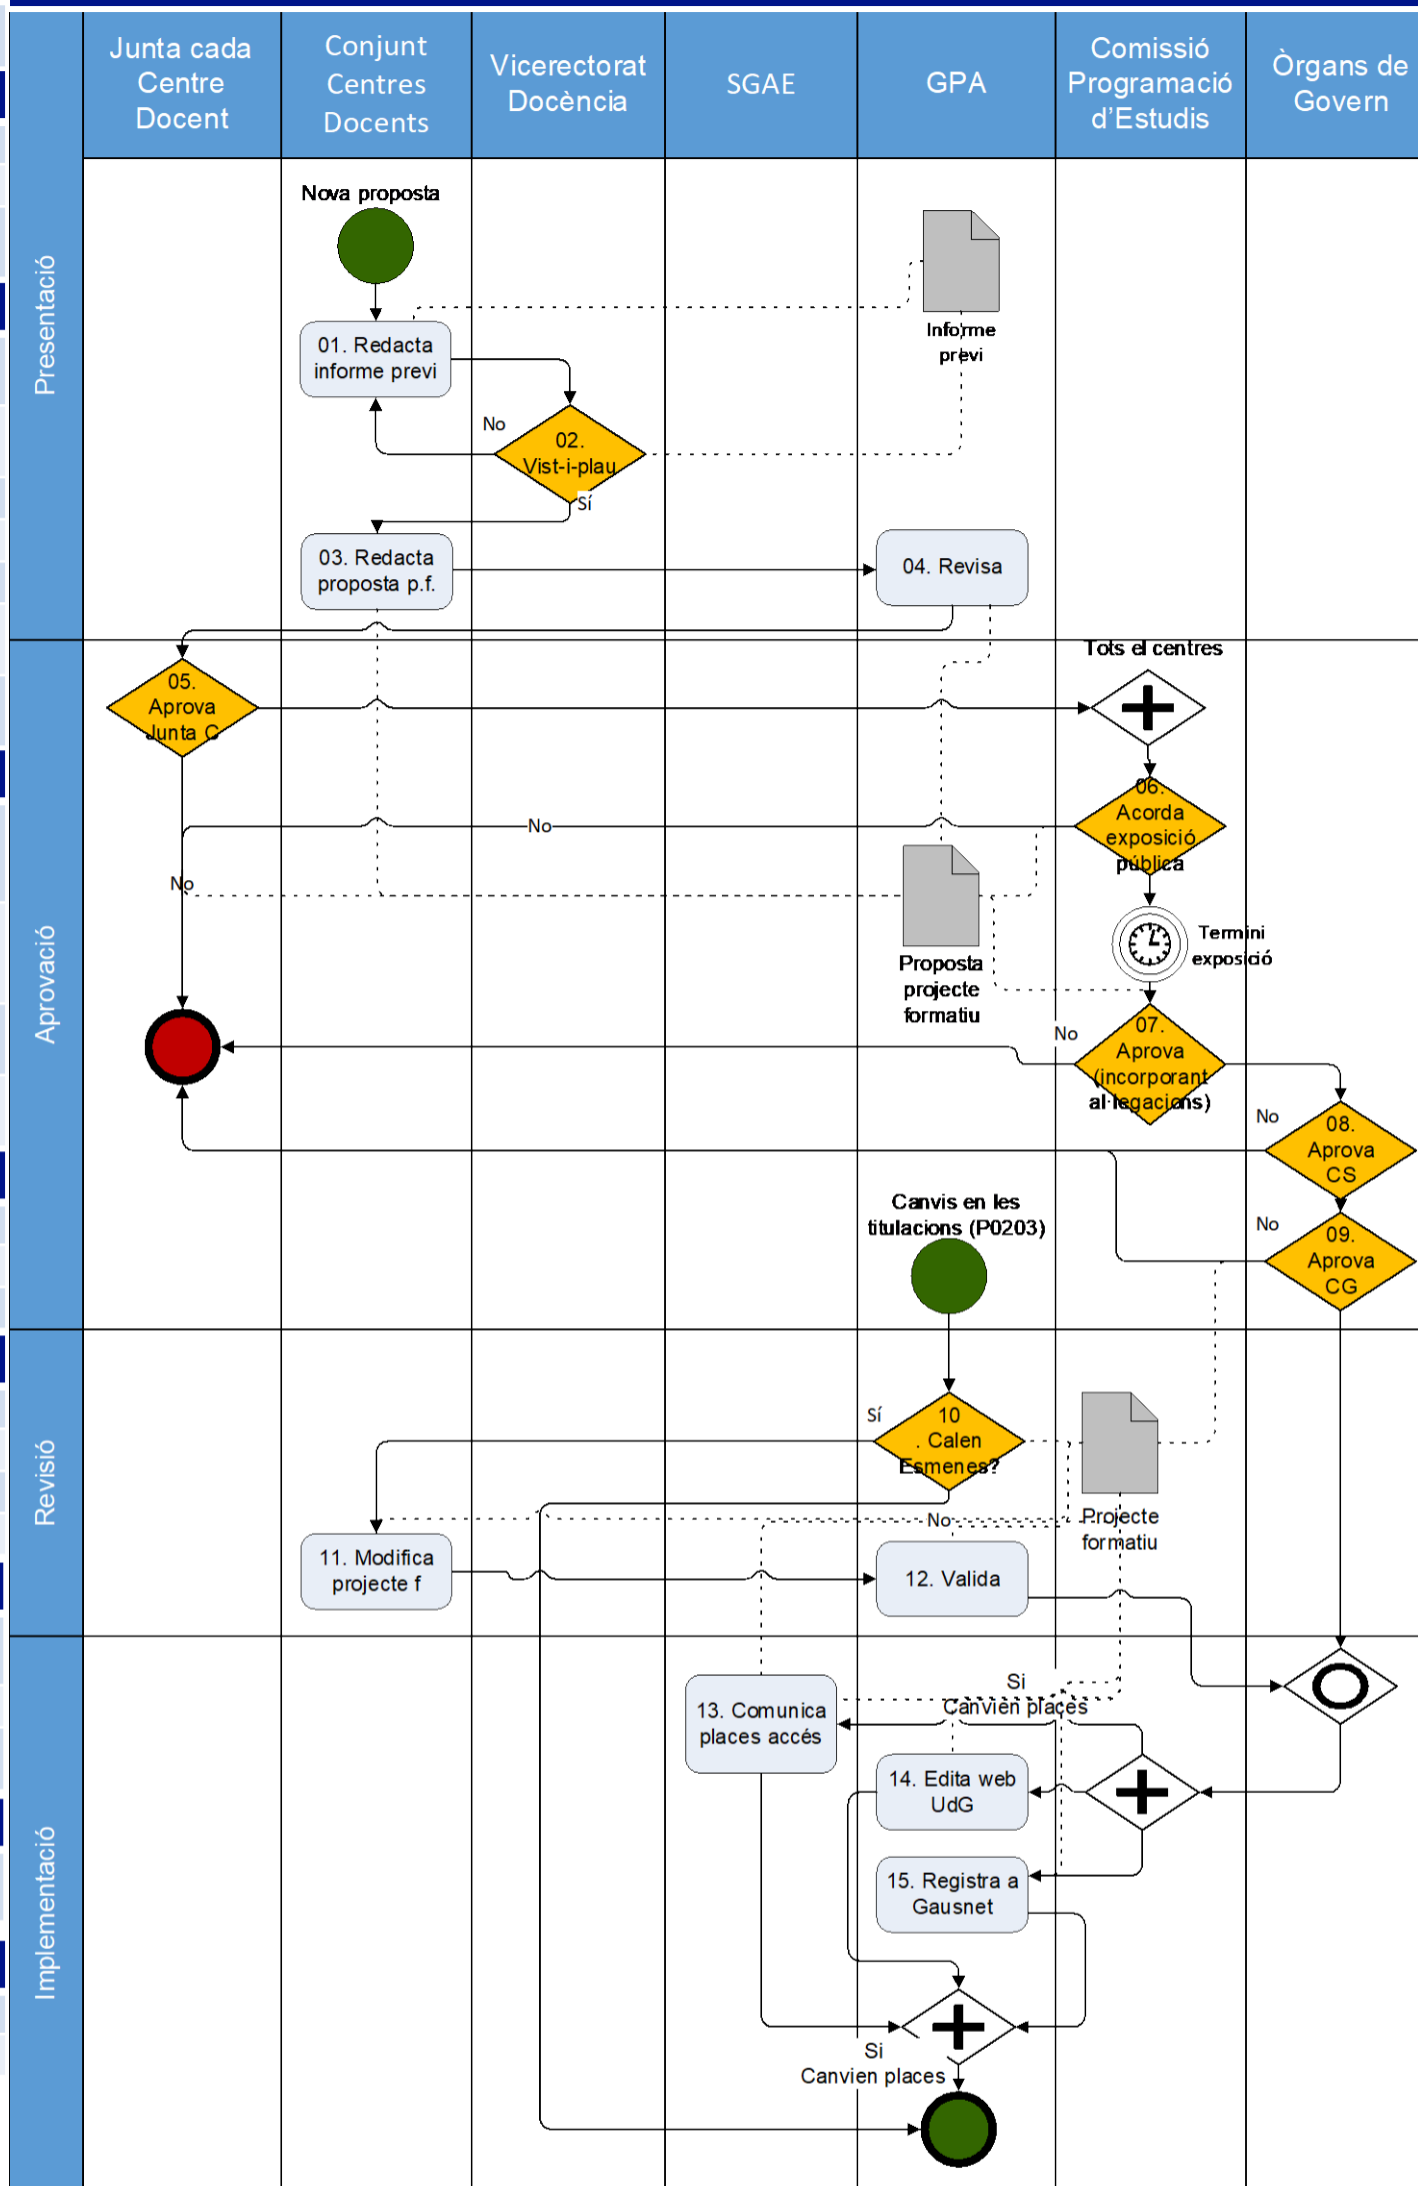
Junta cada Centre Docent | Conjunt Centres Docents | Vicerectorat Docència | SGAE | GPA | Comissió Programació d'Estudis | Òrgans de Govern

Presentació

Nova proposta

01. Redacta informe previ

Informe previ

No

02. Vist-i-plau

Sí

03. Redacta proposta p.f.

04. Revisa

Aprovació

Tots el centres

05. Aprova Junta C

No

No

06. Acorda exposició pública

Proposta projecte formatiu

Termini exposició

No

07. Aprova (incorporant al·legacions)

No

08. Aprova CS

No

09. Aprova CG

Canvis en les titulacions (P0203)

Revisió

Sí

10 . Calen Esmenes?

Projecte formatiu

No

11. Modifica projecte f

12. Valida

Implementació

Si Canvien places

13. Comunica places accés

14. Edita web UdG

15. Registra a Gausnet

Si Canvien places